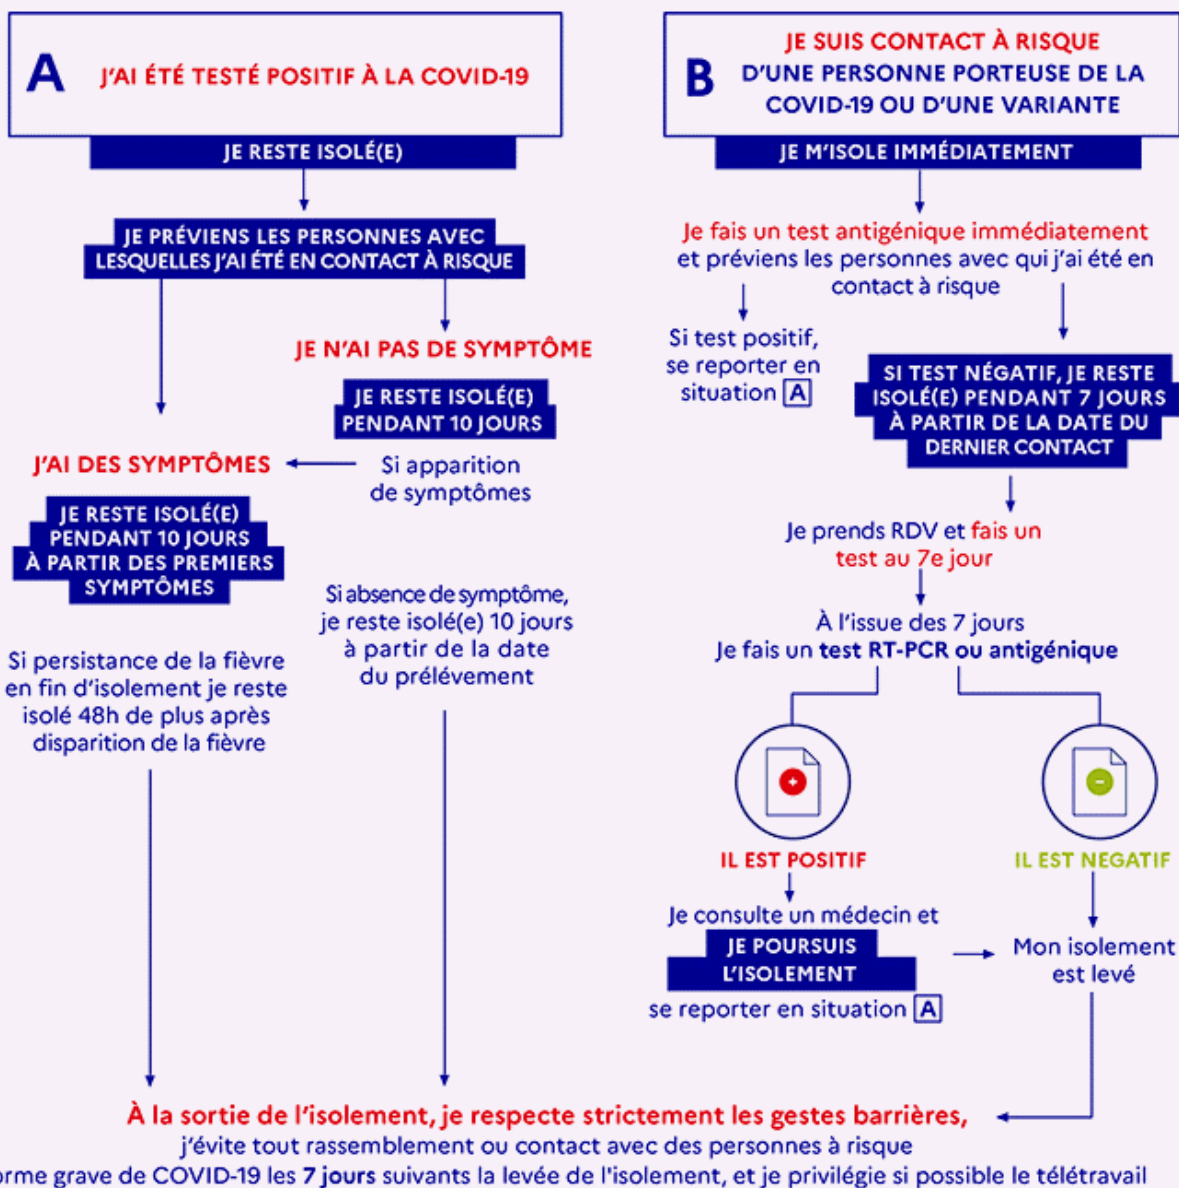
A J'AI ÉTÉ TESTÉ POSITIF À LA COVID-19

JE RESTE ISOLÉ(E)

JE PRÉVIENS LES PERSONNES AVEC LESQUELLES J'AI ÉTÉ EN CONTACT À RISQUE

JE N'AI PAS DE SYMPTÔME

JE RESTE ISOLÉ(E) PENDANT 10 JOURS

J'AI DES SYMPTÔMES

Si apparition de symptômes

JE RESTE ISOLÉ(E) PENDANT 10 JOURS À PARTIR DES PREMIERS SYMPTÔMES

Si absence de symptôme, je reste isolé(e) 10 jours à partir de la date du prélèvement

Si persistance de la fièvre en fin d'isolement je reste isolé 48h de plus après disparition de la fièvre

B JE SUIS CONTACT À RISQUE D'UNE PERSONNE PORTEUSE DE LA COVID-19 OU D'UNE VARIANTE

JE M'ISOLE IMMÉDIATEMENT

Je fais un test antigénique immédiatement et préviens les personnes avec qui j'ai été en contact à risque

Si test positif, se reporter en situation A

SI TEST NÉGATIF, JE RESTE ISOLÉ(E) PENDANT 7 JOURS À PARTIR DE LA DATE DU DERNIER CONTACT

Je prends RDV et fais un test au 7e jour

À l'issue des 7 jours Je fais un test RT-PCR ou antigénique

IL EST POSITIF

IL EST NEGATIF

Je consulte un médecin et

JE POURSUIS L'ISOLEMENT

se reporter en situation A

Mon isolement est levé

À la sortie de l'isolement, je respecte strictement les gestes barrières,
j'évite tout rassemblement ou contact avec des personnes à risque
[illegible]orme grave de COVID-19 les 7 jours suivants la levée de l'isolement, et je privilégie si possible le télétravail